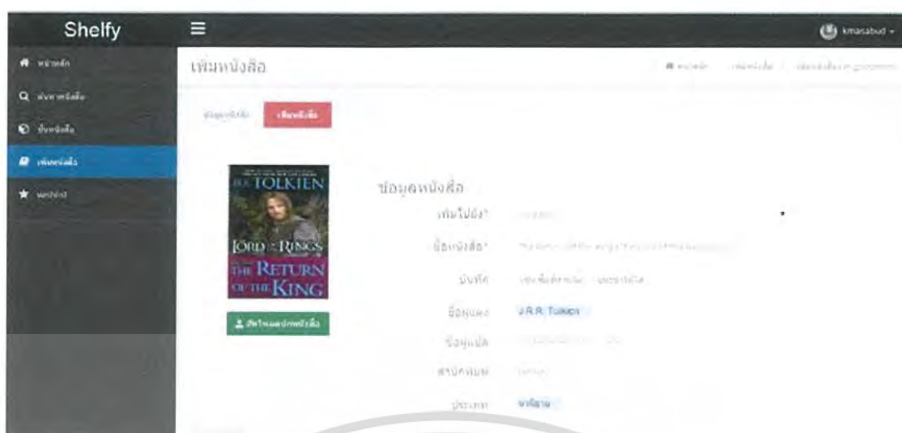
Shelfy

kmasabud

หน้าหลัก

ค้นหาหนังสือ

ชั้นหนังสือ

เพิ่มหนังสือ

wishlist

เพิ่มหนังสือ

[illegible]

ข้อมูลหนังสือ

เพิ่มหนังสือ

J.R.R. TOLKIEN

LORD OF THE RINGS

THE RETURN OF THE KING

อัพโหลดปกหนังสือ

ข้อมูลหนังสือ

เพิ่มไปยัง*

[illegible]

ชื่อหนังสือ*

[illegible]

บันทึก

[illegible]

ชื่อผู้แต่ง

J.R.R. Tolkien

ชื่อผู้แปล

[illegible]

สำนักพิมพ์

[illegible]

ประเภท

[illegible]